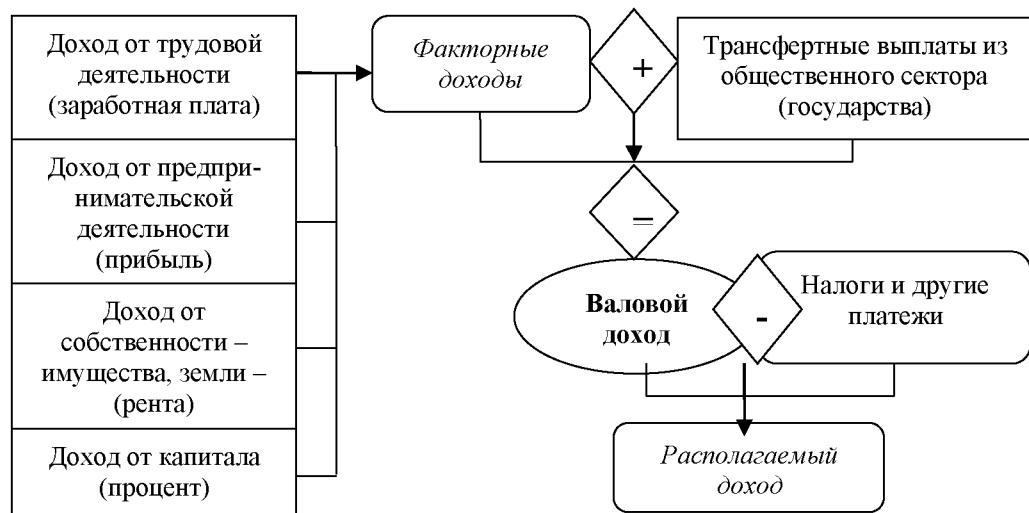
Доход от трудовой деятельности (заработная плата)

Доход от предпринимательской деятельности (прибыль)

Доход от собственности – имущества, земли – (рента)

Доход от капитала (процент)

Факторные доходы

+

Трансфертные выплаты из общественного сектора (государства)

=

Валовой доход

-

Налоги и другие платежи

Располагаемый доход